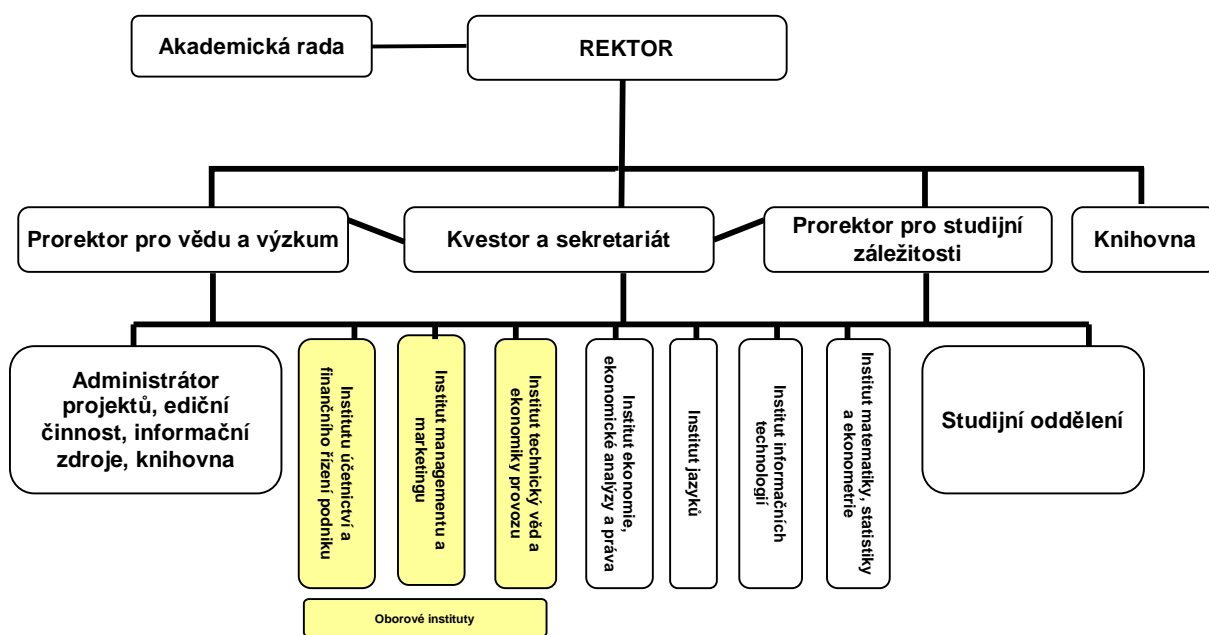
Akademická rada

REKTOR

Prorektor pro vědu a výzkum

Kvestor a sekretariát

Prorektor pro studijní záležitosti

Knihovna

Administrátor projektů, ediční činnost, informační zdroje, knihovna

Institutu účetnictví a finančního řízení podniku

Institut managementu a marketingu

Institut technický věd a ekonomiky provozu

Institut ekonomie, ekonomické analýzy a práva

Institut jazyků

Institut informačních technologií

Institut matematiky, statistiky a ekonometrie

Studijní oddělení

Oborové instituty